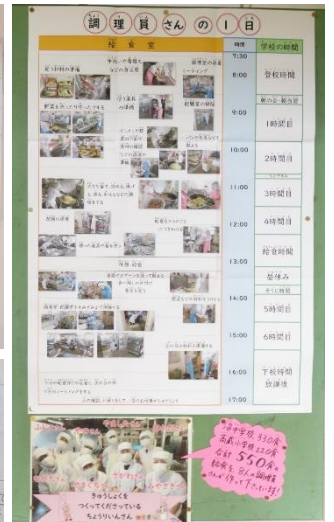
調理員さんの1日

給食室

時間

学校の時間

7:30

8:00

登校時間

朝の会・朝活動

9:00

1時間目

10:00

2時間目

11:00

3時間目

12:00

4時間目

給食時間

13:00

昼休み

14:00

5時間目

15:00

6時間目

16:00

下校時間
放課後

17:00

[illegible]小学校 330名
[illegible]中学校 220名
合計 550食を
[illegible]名の調理員さんが作って下さいます!

きゅうしょくを
つくってくださっている
ちょうりいんさん